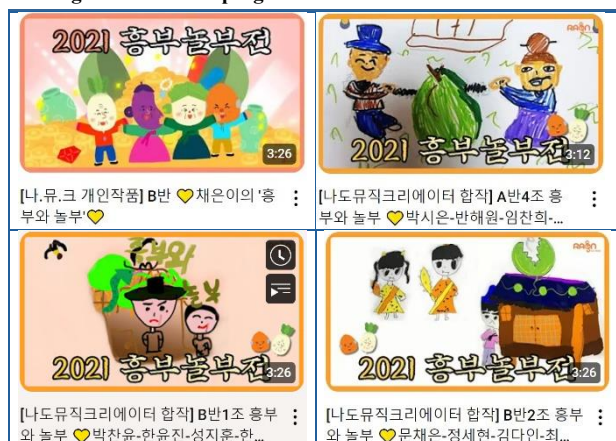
2021 흥부놀부전

3:26

[나.뮤.크 개인작품] B반 💛채은이의 '흥부와 놀부'💛 ⋮

2021 흥부놀부전

3:12

[나도뮤직크리에이터 합작] A반4조 흥부와 놀부 💛박시은-반해원-임찬희-... ⋮

2021 흥부놀부전

3:26

[나도뮤직크리에이터 합작] B반1조 흥부와 놀부 💛박찬유-한윤진-성지훈-한... ⋮

2021 흥부놀부전

3:26

[나도뮤직크리에이터 합작] B반2조 흥부와 놀부 💛문채은-정세현-김다인-최... ⋮